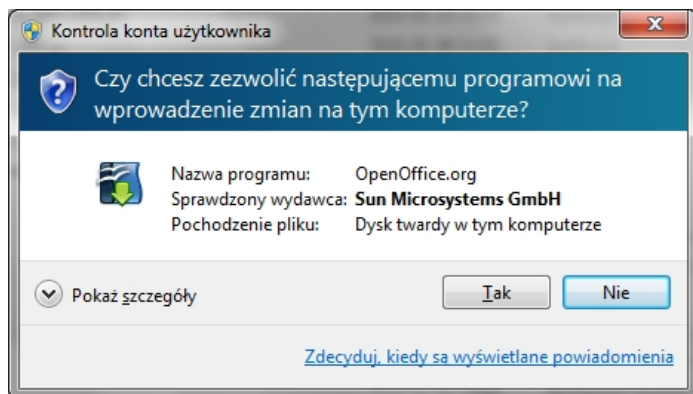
Kontrola konta użytkownika

Czy chcesz zezwolić następującemu programowi na wprowadzenie zmian na tym komputerze?

| | |
|---|---|
| Nazwa programu: | OpenOffice.org |
| Sprawdzony wydawca: | Sun Microsystems GmbH |
| Pochodzenie pliku: | Dysk twardy w tym komputerze |

Pokaż szczegóły

Tak

Nie

Zdecyduj, kiedy są wyświetlane powiadomienia